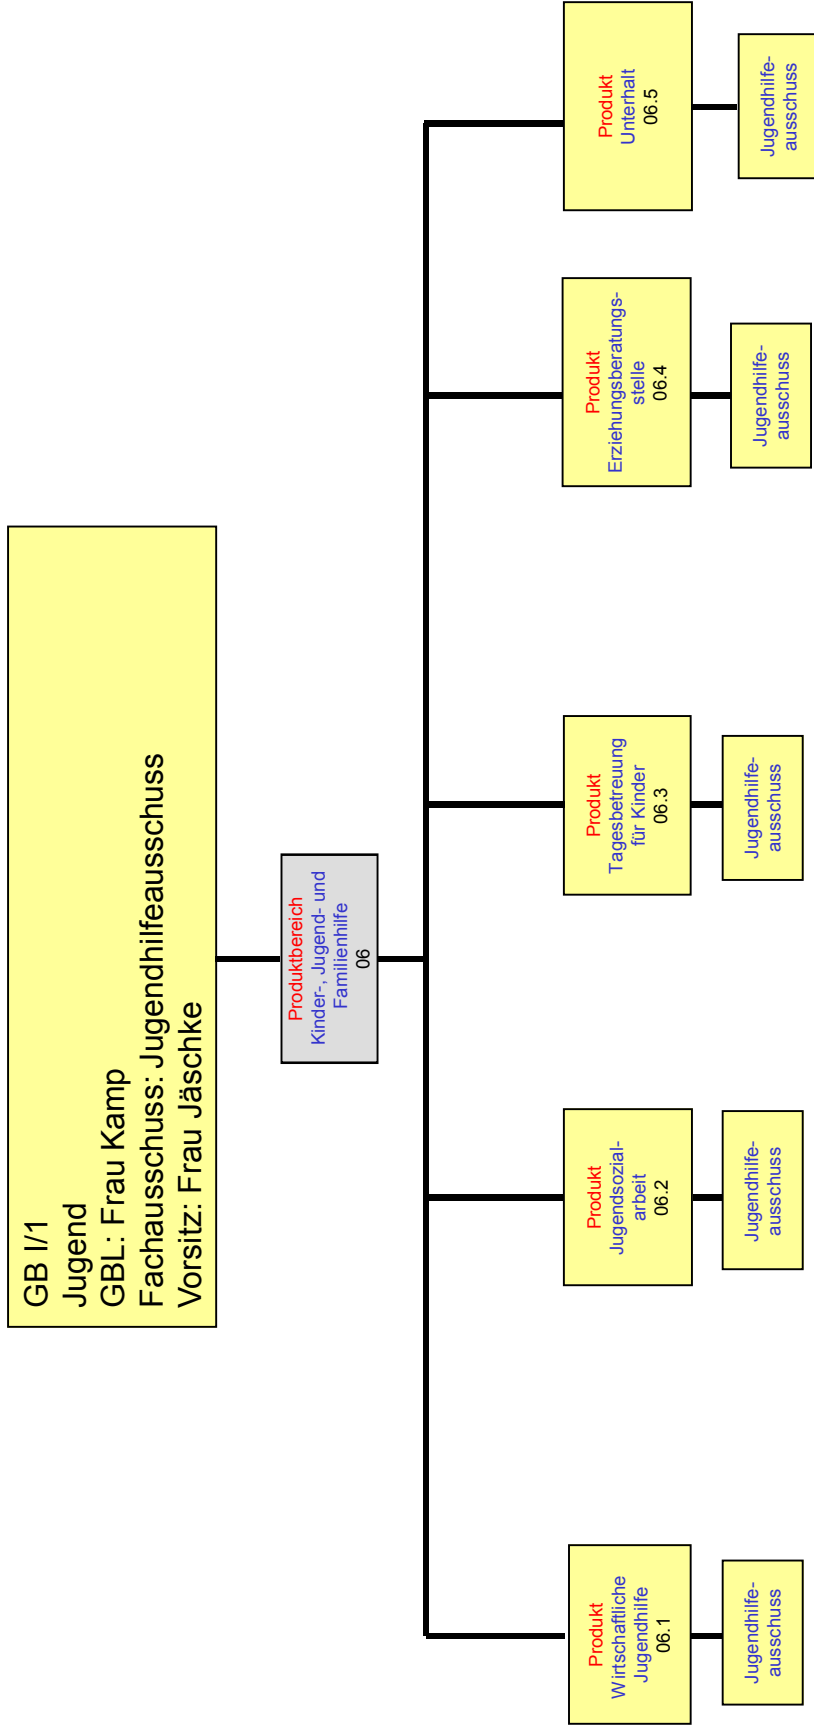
GB I/1
Jugend
GBL: Frau Kamp
Fachausschuss: Jugendhilfeausschuss
Vorsitz: Frau Jäschke

Produktbereich
Kinder-, Jugend- und Familienhilfe
06

Produkt
Wirtschaftliche Jugendhilfe
06.1

Jugendhilfeausschuss

Produkt
Jugendsozialarbeit
06.2

Jugendhilfeausschuss

Produkt
Tagesbetreuung für Kinder
06.3

Jugendhilfeausschuss

Produkt
Erziehungsberatungsstelle
06.4

Jugendhilfeausschuss

Produkt
Unterhalt
06.5

Jugendhilfeausschuss